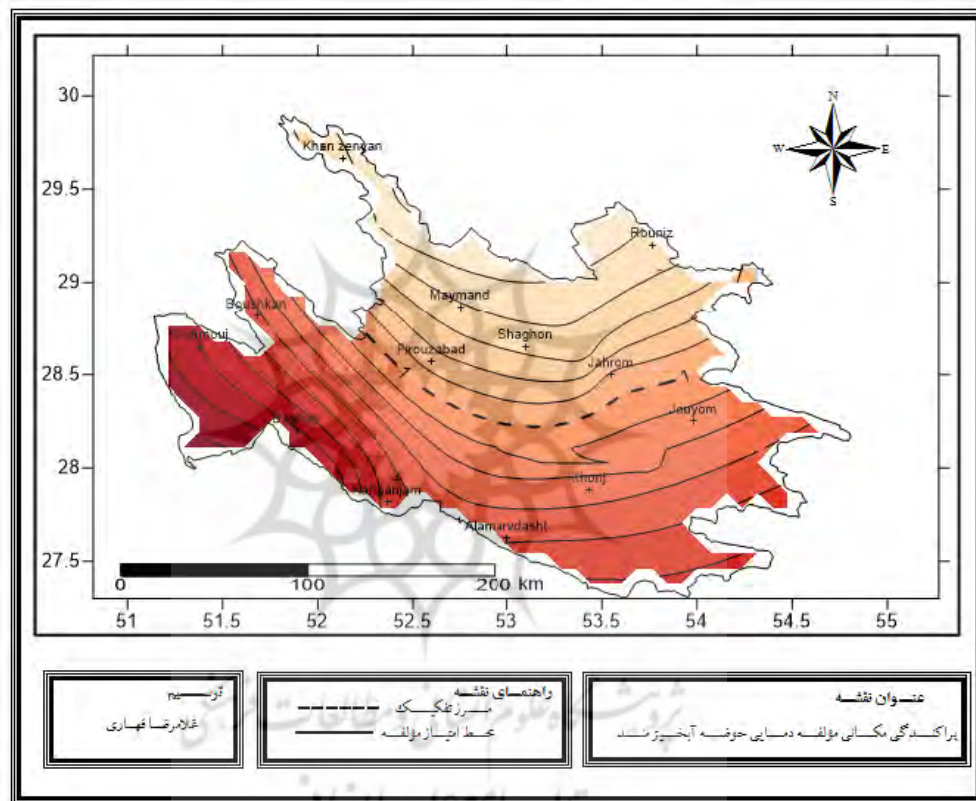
30
29.5
29
28.5
28
27.5
51
51.5
52
52.5
53
53.5
54
54.5
55

N
W
E
S

Khan zenyan
Rouniz
Maymand
Boushkan
Shaghon
Pirouzabad
Jahrom
Jouyom
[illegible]banjam
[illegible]thonj
Alamarvdasht
1

0
100
200 km

ترسیم
غلامرضا قهاری

راهنمای نقشه
مرز تفکیک
خط ایزو مؤلفه

عنوان نقشه
پراکندگی مکانی مؤلفه دمایی حوضه آبخیز مند